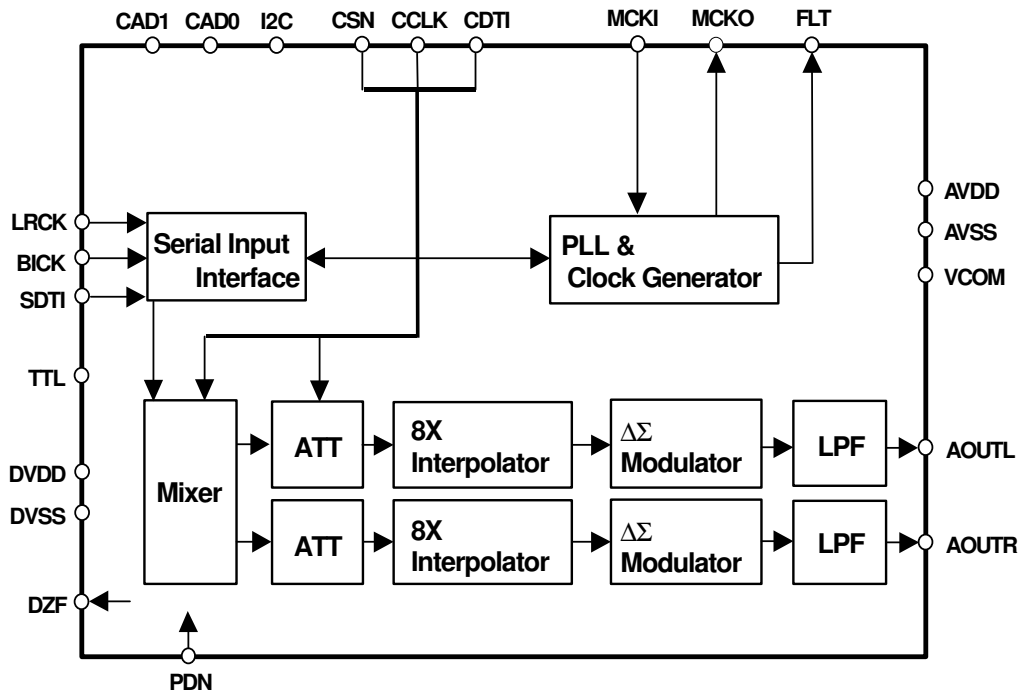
CAD1 CAD0 I2C CSN CCLK CDTI MCKI MCKO FLT

AVDD
AVSS
VCOM

LRCK
BICK
SDTI

Serial Input Interface

PLL & Clock Generator

TTL

DVDD
DVSS

Mixer

ATT

8X Interpolator

$\Delta\Sigma$ Modulator

LPF

AOUTL

ATT

8X Interpolator

$\Delta\Sigma$ Modulator

LPF

AOUTR

DZF

PDN